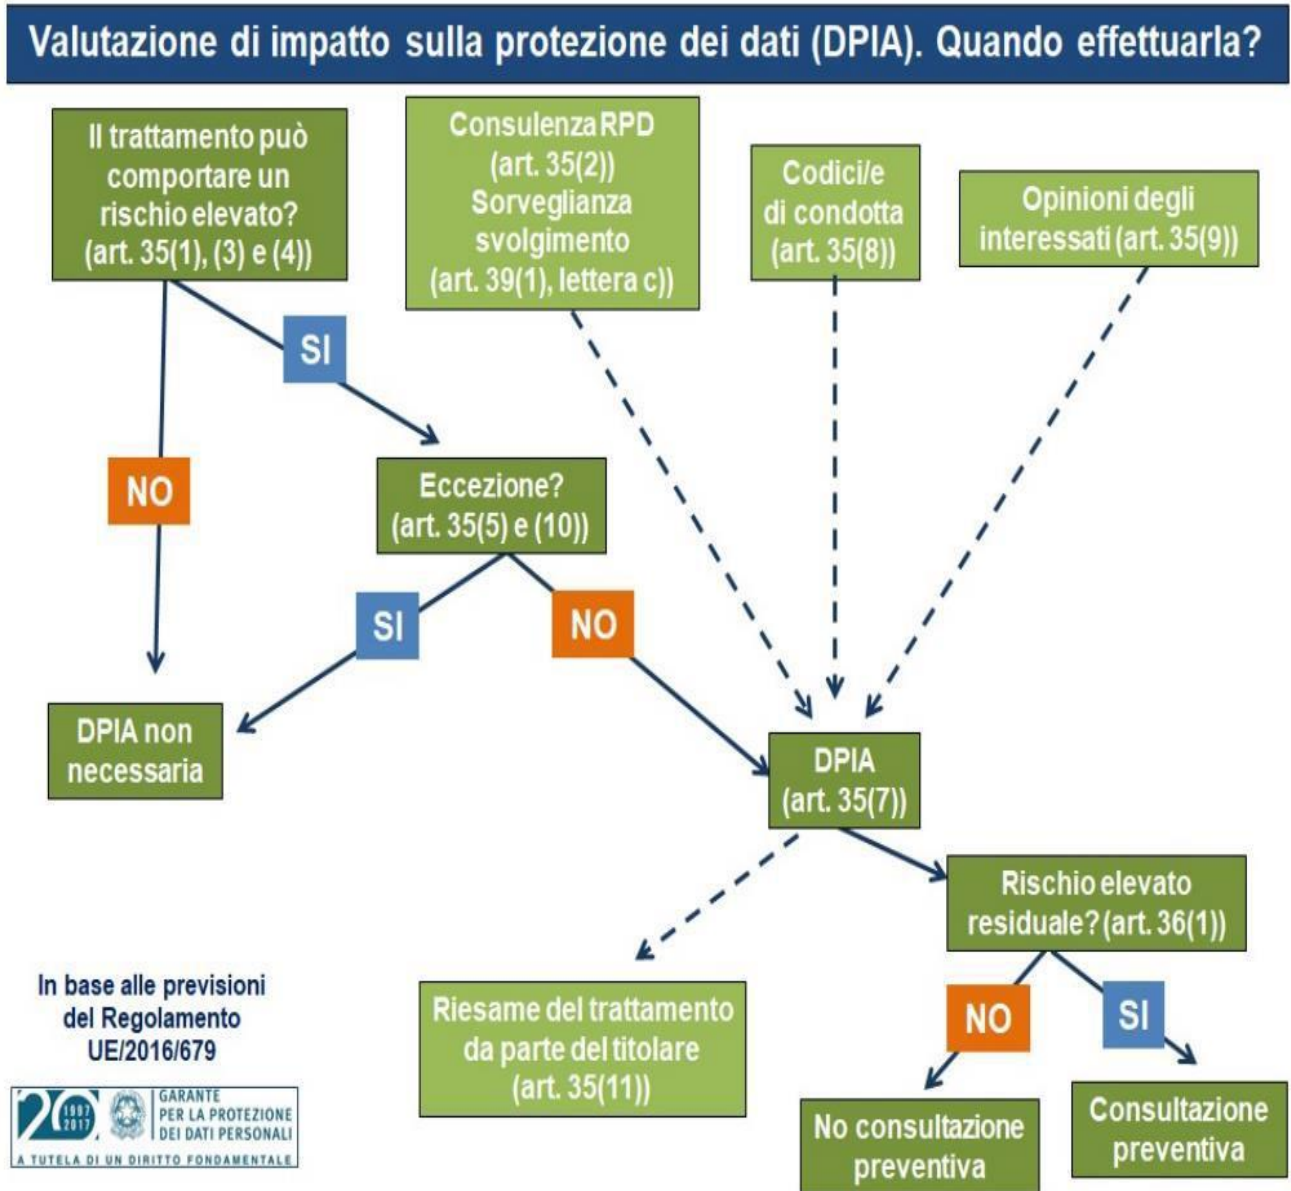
Valutazione di impatto sulla protezione dei dati (DPIA). Quando effettuarla?

Il trattamento può comportare un rischio elevato? (art. 35(1), (3) e (4))

Consulenza RPD (art. 35(2)) Sorveglianza svolgimento (art. 39(1), lettera c))

Codici/e di condotta (art. 35(8))

Opinioni degli interessati (art. 35(9))

SI

NO

Eccezione? (art. 35(5) e (10))

SI

NO

DPIA non necessaria

DPIA (art. 35(7))

Rischio elevato residuale? (art. 36(1))

NO

SI

Riesame del trattamento da parte del titolare (art. 35(11))

No consultazione preventiva

Consultazione preventiva

In base alle previsioni del Regolamento UE/2016/679

20 1997 2017 GARANTE PER LA PROTEZIONE DEI DATI PERSONALI
A TUTELA DI UN DIRITTO FONDAMENTALE